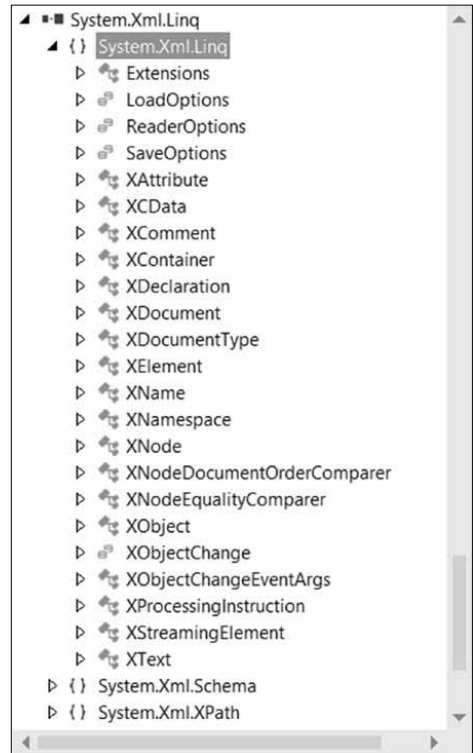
System.Xml.Linq
{ } System.Xml.Linq
Extensions
LoadOptions
ReaderOptions
SaveOptions
XAttribute
XCData
XComment
XContainer
XDeclaration
XDocument
XDocumentType
XElement
XName
XNamespace
XNode
XNodeDocumentOrderComparer
XNodeEqualityComparer
XObject
XObjectChange
XObjectChangeEventArgs
XProcessingInstruction
XStreamingElement
XText
{ } System.Xml.Schema
{ } System.Xml.XPath